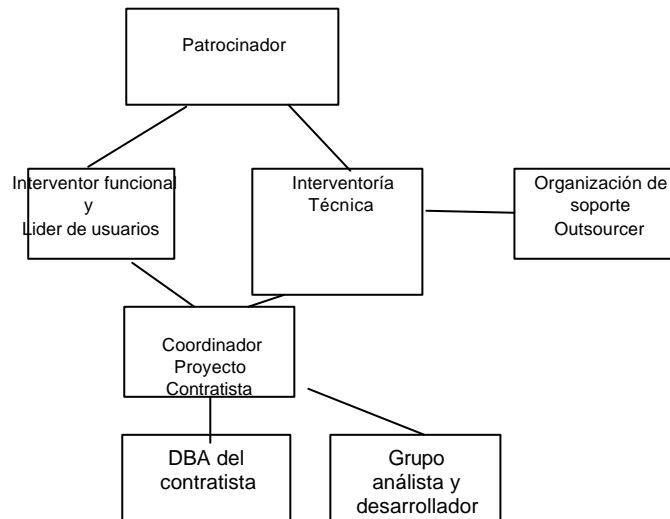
Patrocinador

Interventor funcional
y
Lider de usuarios

Interventoría
Técnica

Organización de
soporte
Outsourcer

Coordinador
Proyecto
Contratista

DBA del
contratista

Grupo
análista y
desarrollador